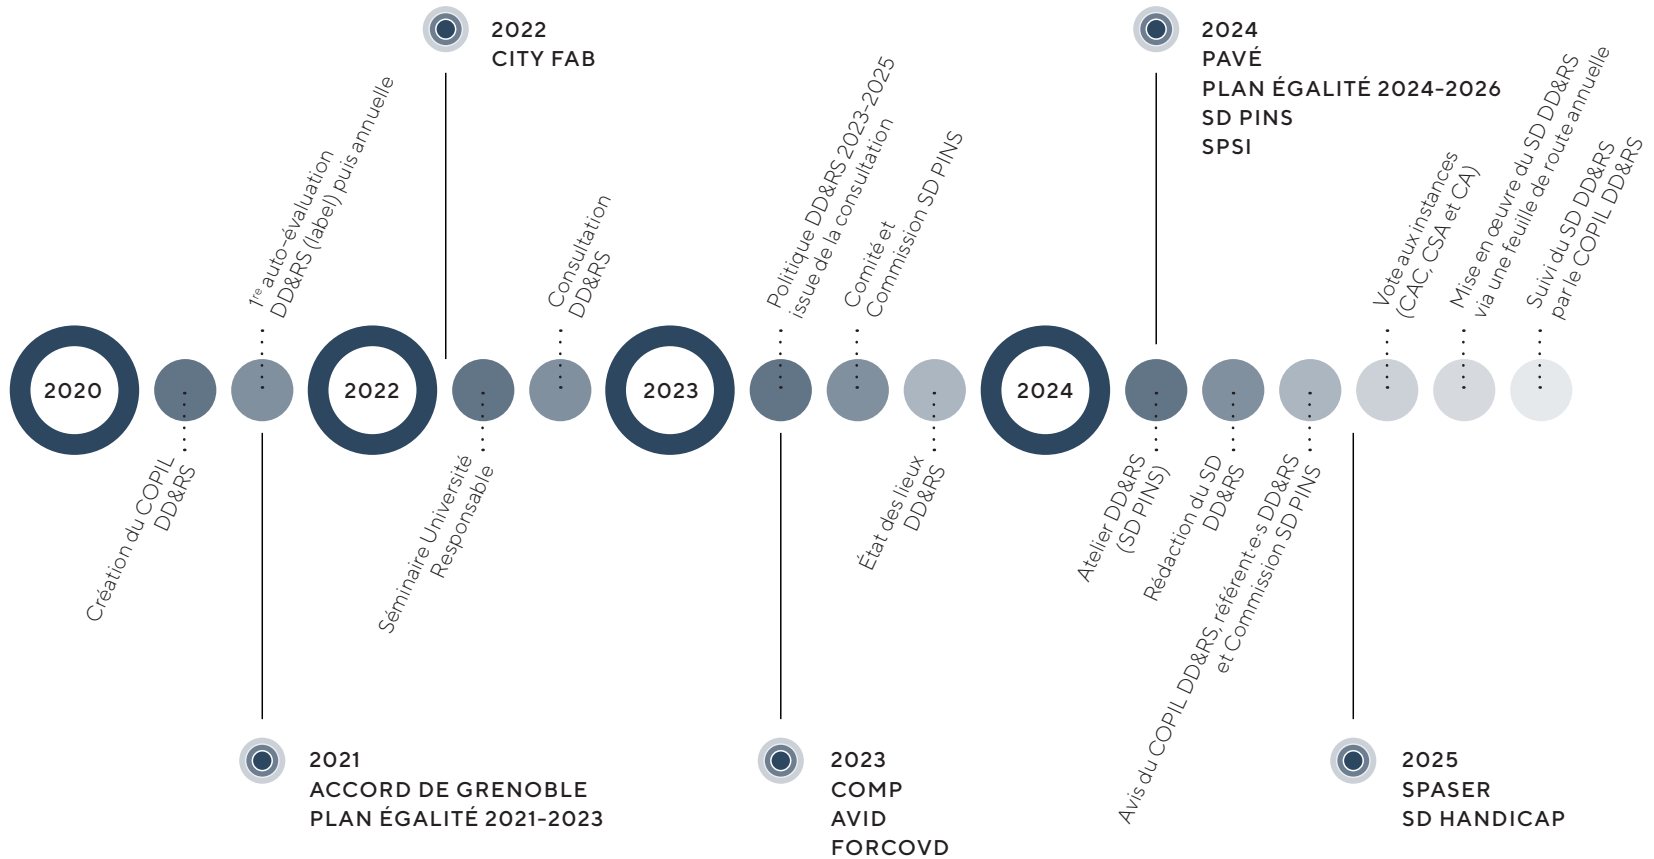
2022
CITY FAB

2024
PAVÉ
PLAN ÉGALITÉ 2024-2026
SD PINS
SPSI

1re auto-évaluation DD&RS (label) puis annuelle

Consultation DD&RS

Politique DD&RS 2023-2025 issue de la consultation

Comité et Commission SD PINS

Vote aux instances (CAC, CSA et CA)

Mise en œuvre du SD DD&RS via une feuille de route annuelle

Suivi du SD DD&RS par le COPIL DD&RS

2020

2022

2023

2024

Création du COPIL DD&RS

Séminaire Université Responsable

État des lieux DD&RS

Atelier DD&RS (SD PINS)

Rédaction du SD DD&RS

Avis du COPIL DD&RS, référent·e·s DD&RS et Commission SD PINS

2021
ACCORD DE GRENOBLE
PLAN ÉGALITÉ 2021-2023

2023
COMP
AVID
FORCOVD

2025
SPASER
SD HANDICAP